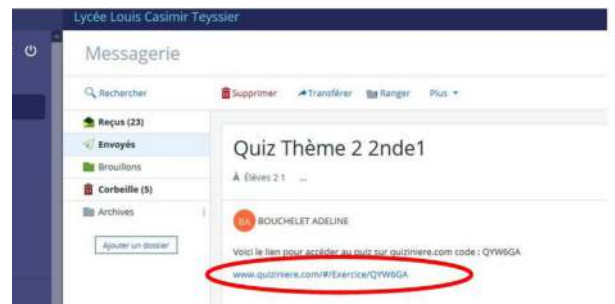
Lycée Louis Casimir Teyssier

Messagerie

Rechercher

Supprimer Transférer Ranger Plus

Reçus (23)
Envoyés
Brouillons
Corbeille (5)
Archives

Ajouter un dossier

Quiz Thème 2 2nde1

À Élèves 2 1 ...

BA BOUCHELET ADELINE

Voici le lien pour accéder au quiz sur quiziniere.com code : QYW6GA

www.quiziniere.com/#/Exercice/QYW6GA